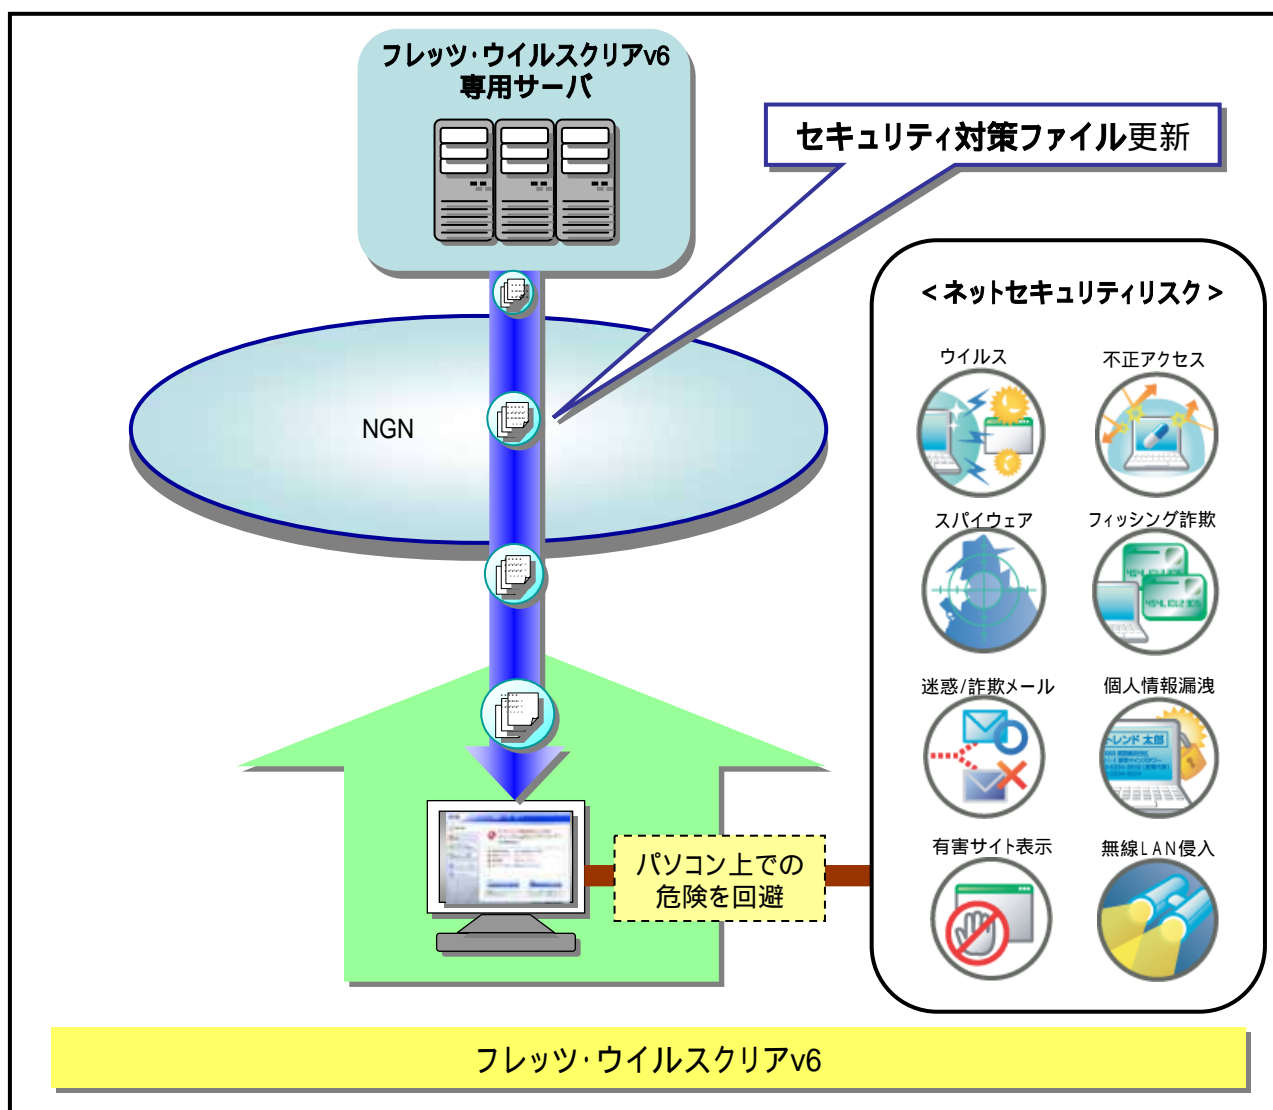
フレッツ･ウイルスクリアv6
専用サーバ

セキュリティ対策ファイル更新

NGN

＜ネットセキュリティリスク＞

ウイルス

不正アクセス

スパイウェア

フィッシング詐欺

迷惑/詐欺メール

個人情報漏洩

有害サイト表示

無線LAN侵入

パソコン上での
危険を回避

フレッツ･ウイルスクリアv6